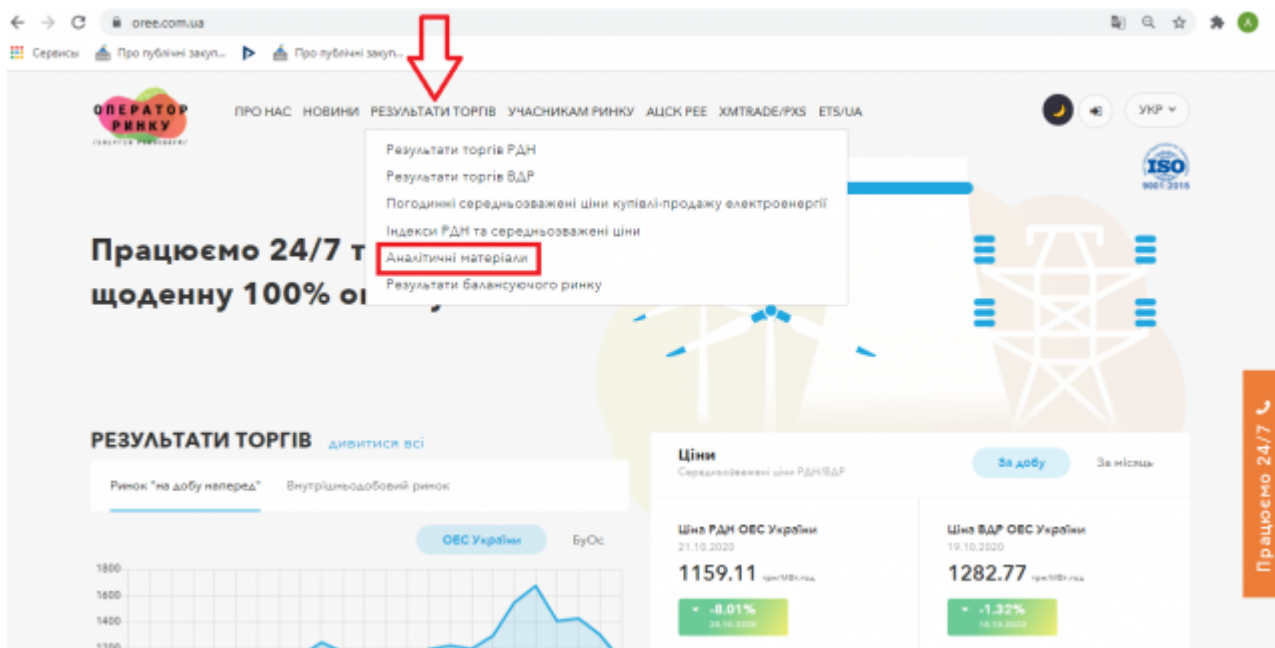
oree.com.ua

Сервисы Про публічні закуп... Про публічні закуп...

ОПЕРАТОР РИНКУ

ПРО НАС НОВИНИ РЕЗУЛЬТАТИ ТОРГІВ УЧАСНИКАМ РИНКУ АЦСК РЕЕ XMTRADE/PXS ETS/UA

УКР

ISO 9001:2015

Результати торгів РДН
Результати торгів ВДР
Погодинні середньозважені ціни купівлі-продажу електроенергії
Індекси РДН та середньозважені ціни
Аналітичні матеріали
Результати балансуючого ринку

Працюємо 24/7 т
щоденну 100% о

РЕЗУЛЬТАТИ ТОРГІВ дивитися всі

Ринок "на добу наперед" Внутрішньодобовий ринок

ОЕС України БуОс

1800
1600
1400
1200

Ціни
Середньозважені ціни РДН/ВДР

За добу За місяць

Ціна РДН ОЕС України
21.10.2020
1159.11 грн/МВт.год
-8.01%
20.10.2020

Ціна ВДР ОЕС України
19.10.2020
1282.77 грн/МВт.год
-1.32%
18.10.2020

Працюємо 24/7